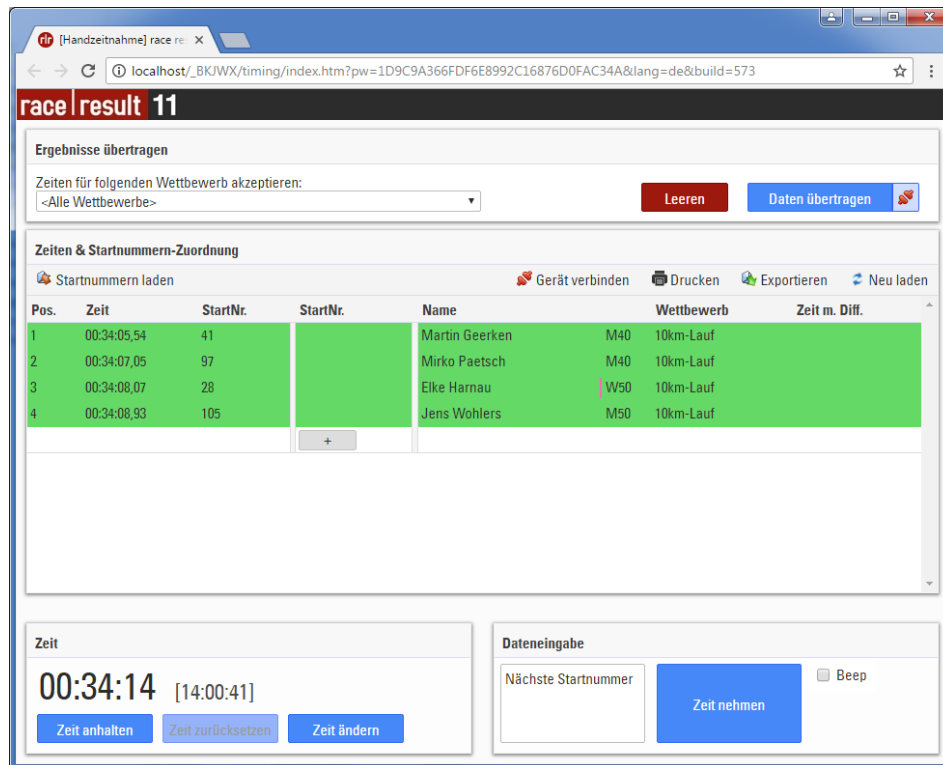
[Handzeitnahme] race re ×

localhost/_BKJWX/timing/index.htm?pw=1D9C9A366FDF6E8992C16876D0FAC34A&lang=de&build=573

race result 11

Ergebnisse übertragen

Zeiten für folgenden Wettbewerb akzeptieren:
<Alle Wettbewerbe>

Leeren

Daten übertragen

Zeiten & Startnummern-Zuordnung

Startnummern laden

Gerät verbinden Drucken Exportieren Neu laden

| Pos. | Zeit | StartNr. | StartNr. | Name | | Wettbewerb | Zeit m. Diff. |
|---|---|---|---|---|---|---|---|
| 1 | 00:34:05,54 | 41 | | Martin Geerken | M40 | 10km-Lauf | |
| 2 | 00:34:07,05 | 97 | | Mirko Paetsch | M40 | 10km-Lauf | |
| 3 | 00:34:08,07 | 28 | | Elke Harnau | W50 | 10km-Lauf | |
| 4 | 00:34:08,93 | 105 | | Jens Wohlers | M50 | 10km-Lauf | |

+

Zeit

00:34:14 [14:00:41]

Zeit anhalten Zeit zurücksetzen Zeit ändern

Dateneingabe

Nächste Startnummer

Zeit nehmen

Beep